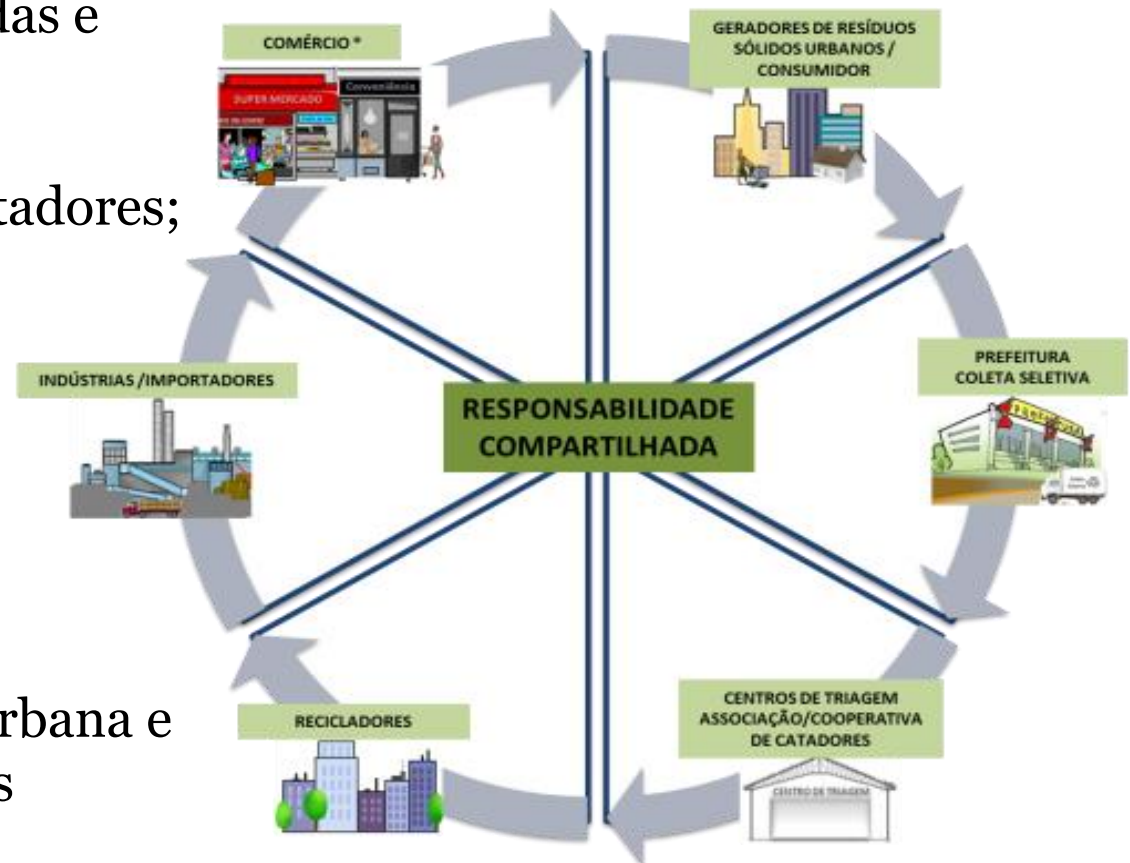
das e

tadores;

rbana e
s

COMÉRCIO *

SUPERMERCADO
Conveniência

GERADORES DE RESÍDUOS SÓLIDOS URBANOS / CONSUMIDOR

PREFEITURA
COLETA SELETIVA

INDÚSTRIAS /IMPORTADORES

RESPONSABILIDADE COMPARTILHADA

RECICLADORES

CENTROS DE TRIAGEM
ASSOCIAÇÃO/COOPERATIVA DE CATADORES

CENTRO DE TRIAGEM